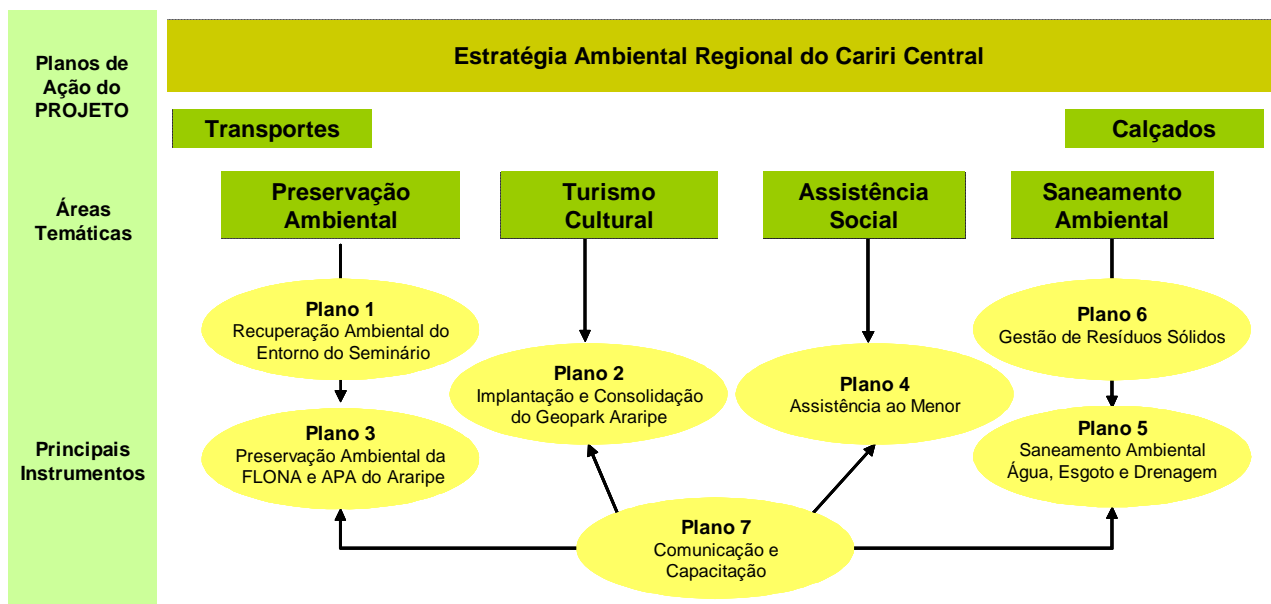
Planos de Ação do PROJETO

Estratégia Ambiental Regional do Cariri Central

Transportes

Calçados

Áreas Temáticas

Preservação Ambiental

Turismo Cultural

Assistência Social

Saneamento Ambiental

Plano 1
Recuperação Ambiental do Entorno do Seminário

Plano 6
Gestão de Resíduos Sólidos

Plano 2
Implantação e Consolidação do Geopark Araripe

Plano 4
Assistência ao Menor

Principais Instrumentos

Plano 3
Preservação Ambiental da FLONA e APA do Araripe

Plano 5
Saneamento Ambiental Água, Esgoto e Drenagem

Plano 7
Comunicação e Capacitação